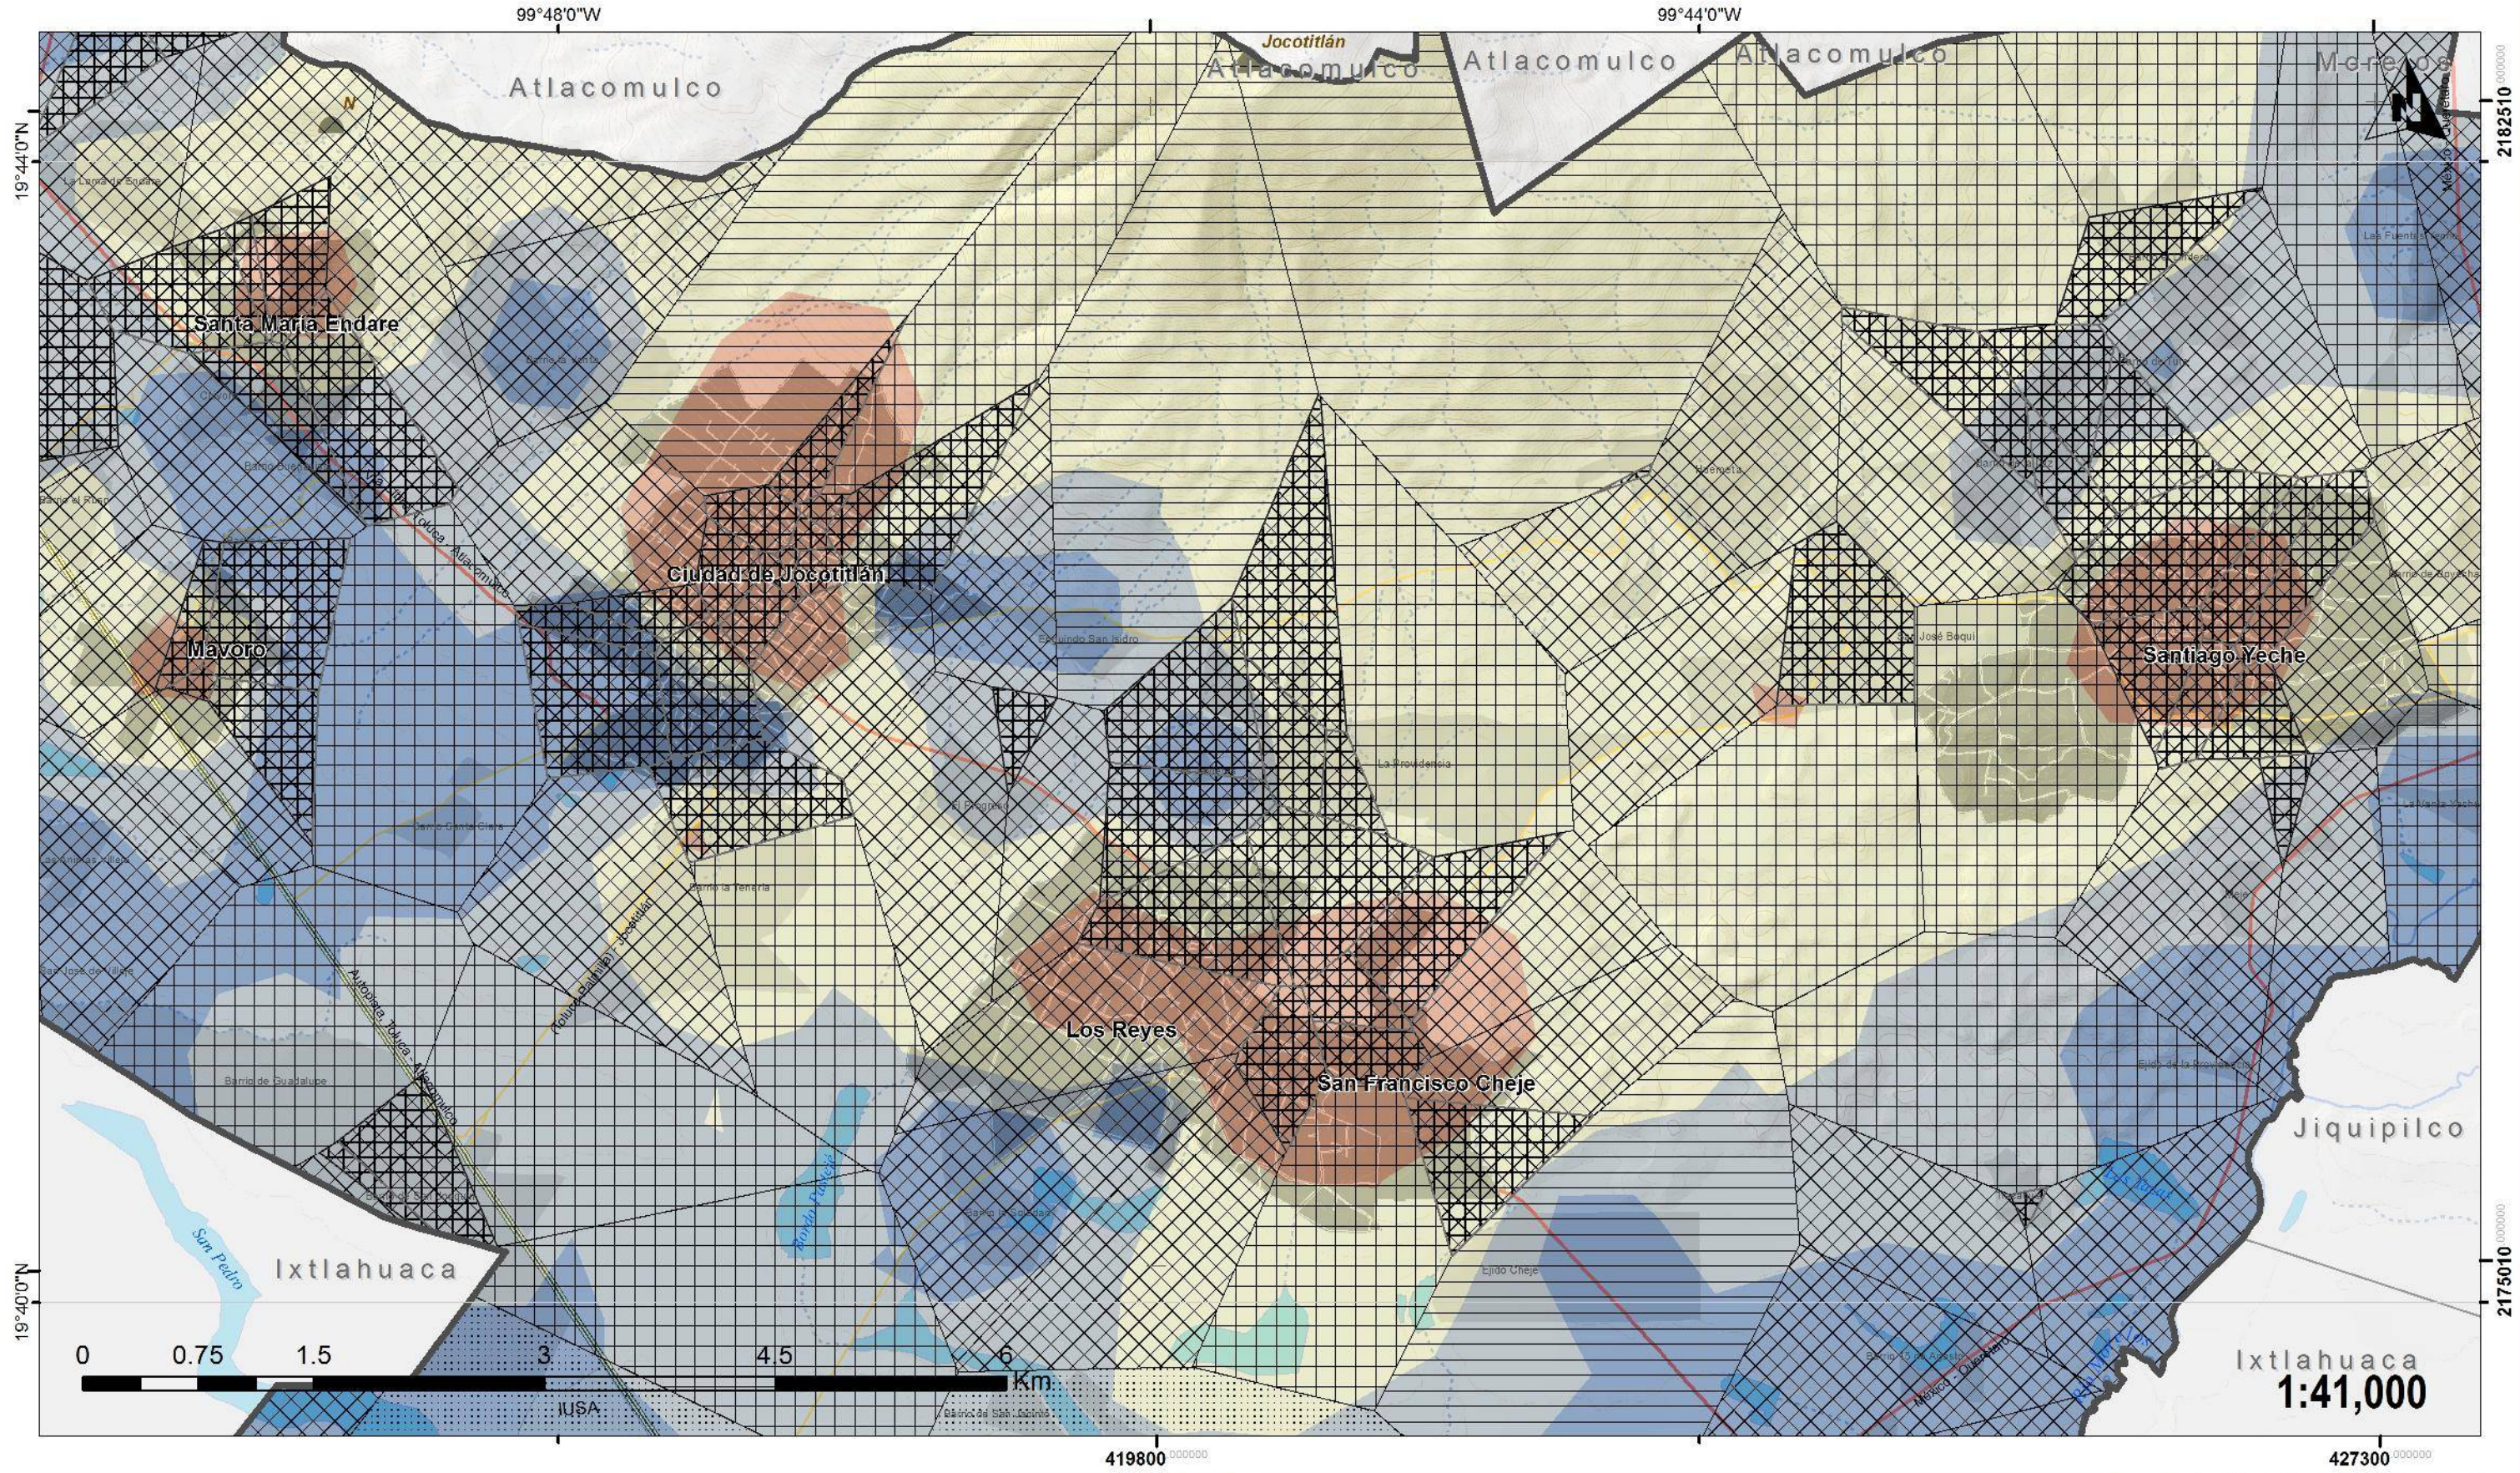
99°48'0"W

99°44'0"W

Jocotitlán

Atlacomulco

Atlacomulco

Atlacomulco

Atlacomulco

Morelos

2182510

19°44'0"N

Santa María Endare

Ciudad de Jocotitlán

Mavoro

Santiago Yeche

Los Reyes

San Francisco Cheje

Jiquipilco

Ixtlahuaca

Ixtlahuaca

San Pedro

2175010

19°40'0"N

0 0.75 1.5 3 4.5 6 Km

1:41,000

419800

427300